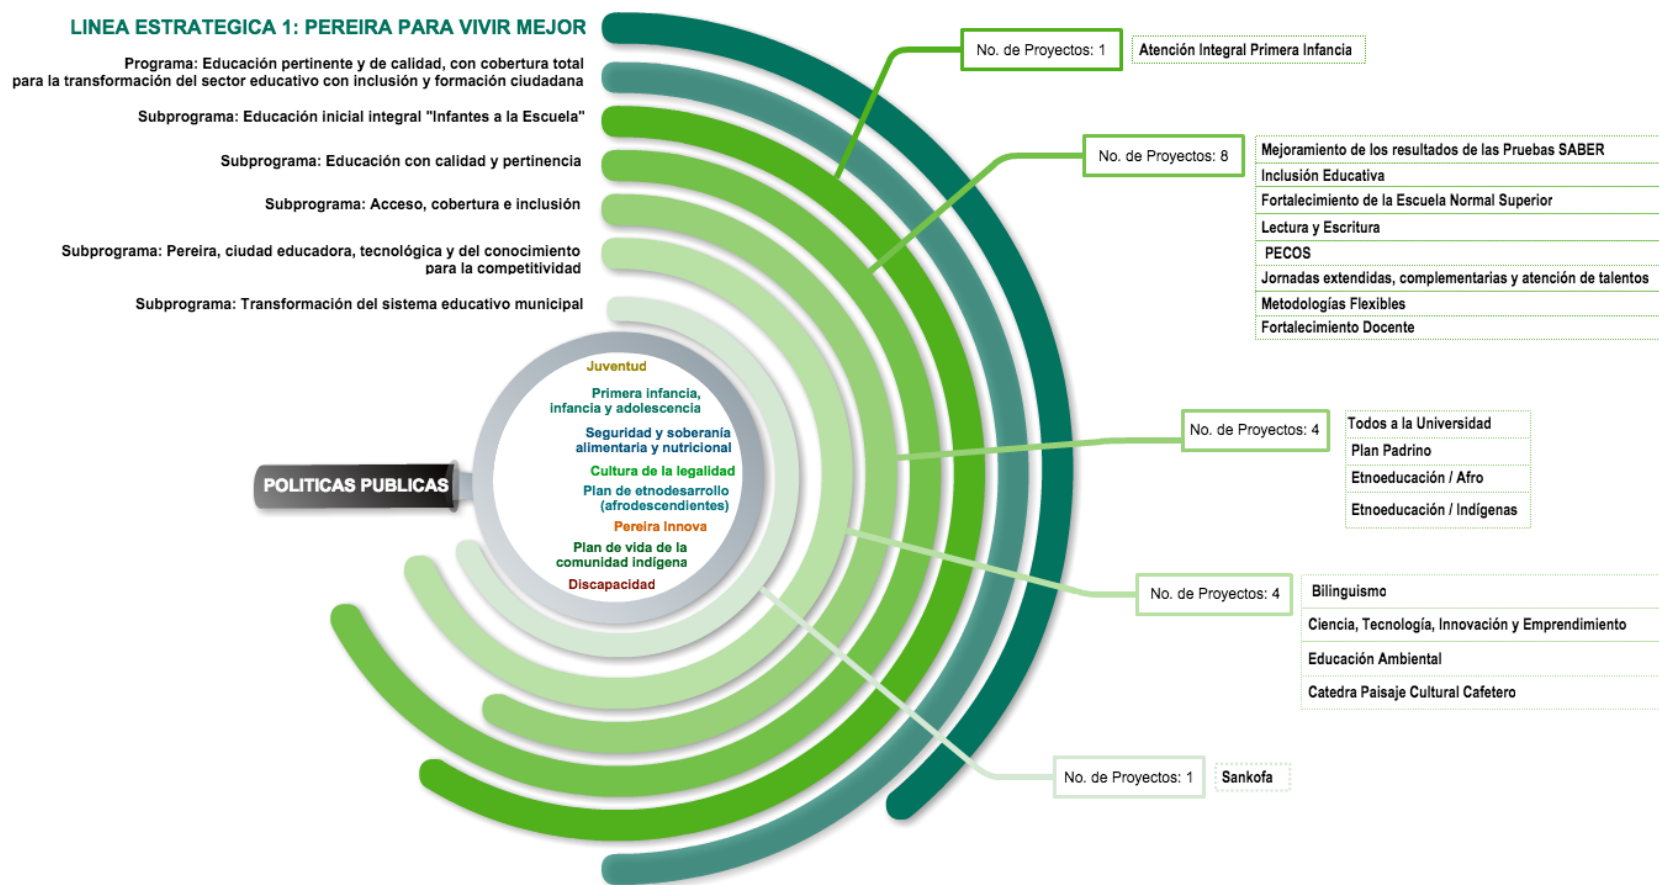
LINEA ESTRATEGICA 1: PEREIRA PARA VIVIR MEJOR

Programa: Educación pertinente y de calidad, con cobertura total para la transformación del sector educativo con inclusión y formación ciudadana

Subprograma: Educación inicial integral "Infantes a la Escuela"

Subprograma: Educación con calidad y pertinencia

Subprograma: Acceso, cobertura e inclusión

Subprograma: Pereira, ciudad educadora, tecnológica y del conocimiento para la competitividad

Subprograma: Transformación del sistema educativo municipal

POLITICAS PUBLICAS

Juventud
Primera infancia, infancia y adolescencia
Seguridad y soberanía alimentaria y nutricional
Cultura de la legalidad
Plan de etnodesarrollo (afrodescendientes)
Pereira Innova
Plan de vida de la comunidad indígena
Discapacidad

No. de Proyectos: 1
Atención Integral Primera Infancia

No. de Proyectos: 8
Mejoramiento de los resultados de las Pruebas SABER
Inclusión Educativa
Fortalecimiento de la Escuela Normal Superior
Lectura y Escritura
PECOS
Jornadas extendidas, complementarias y atención de talentos
Metodologías Flexibles
Fortalecimiento Docente

No. de Proyectos: 4
Todos a la Universidad
Plan Padrino
Etnoeducación / Afro
Etnoeducación / Indígenas

No. de Proyectos: 4
Bilinguismo
Ciencia, Tecnología, Innovación y Emprendimiento
Educación Ambiental
Catedra Paisaje Cultural Cafetero

No. de Proyectos: 1
Sankofa